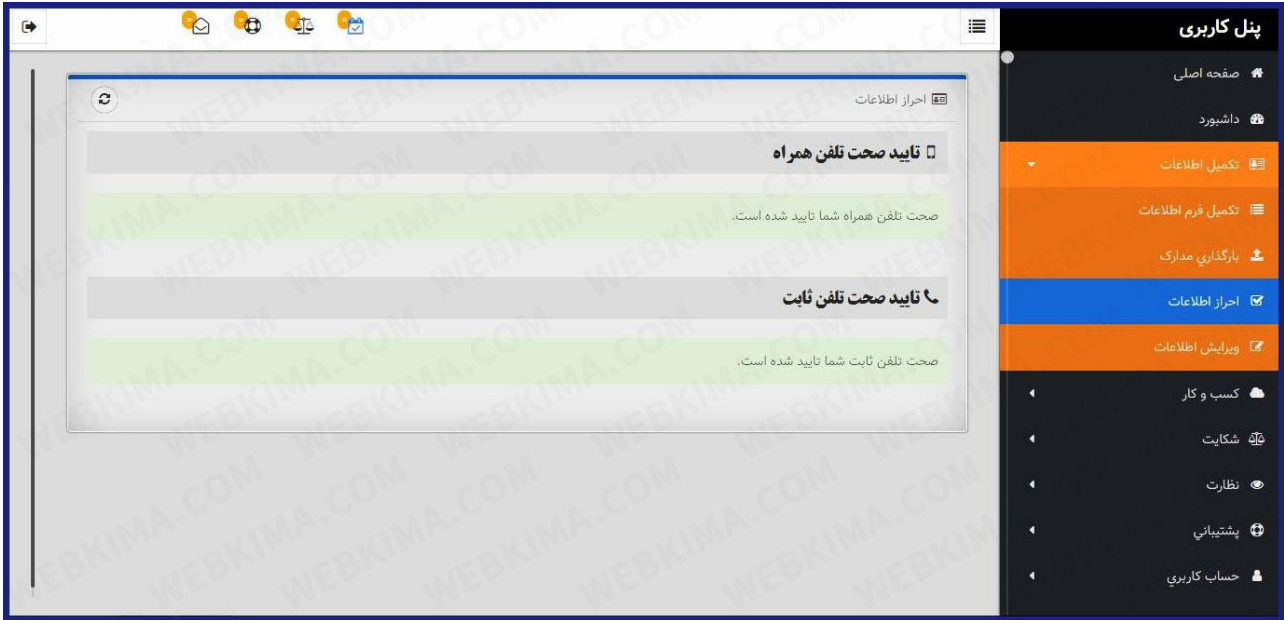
پنل کاربری

صفحه اصلی

داشبورد

تکمیل اطلاعات

تکمیل فرم اطلاعات

بارگذاری مدارک

احراز اطلاعات

ویرایش اطلاعات

کسب و کار

شکایت

نظارت

پشتیبانی

حساب کاربری

احراز اطلاعات

تایید صحت تلفن همراه

صحت تلفن همراه شما تایید شده است.

تایید صحت تلفن ثابت

صحت تلفن ثابت شما تایید شده است.

WEBKIMA.COM